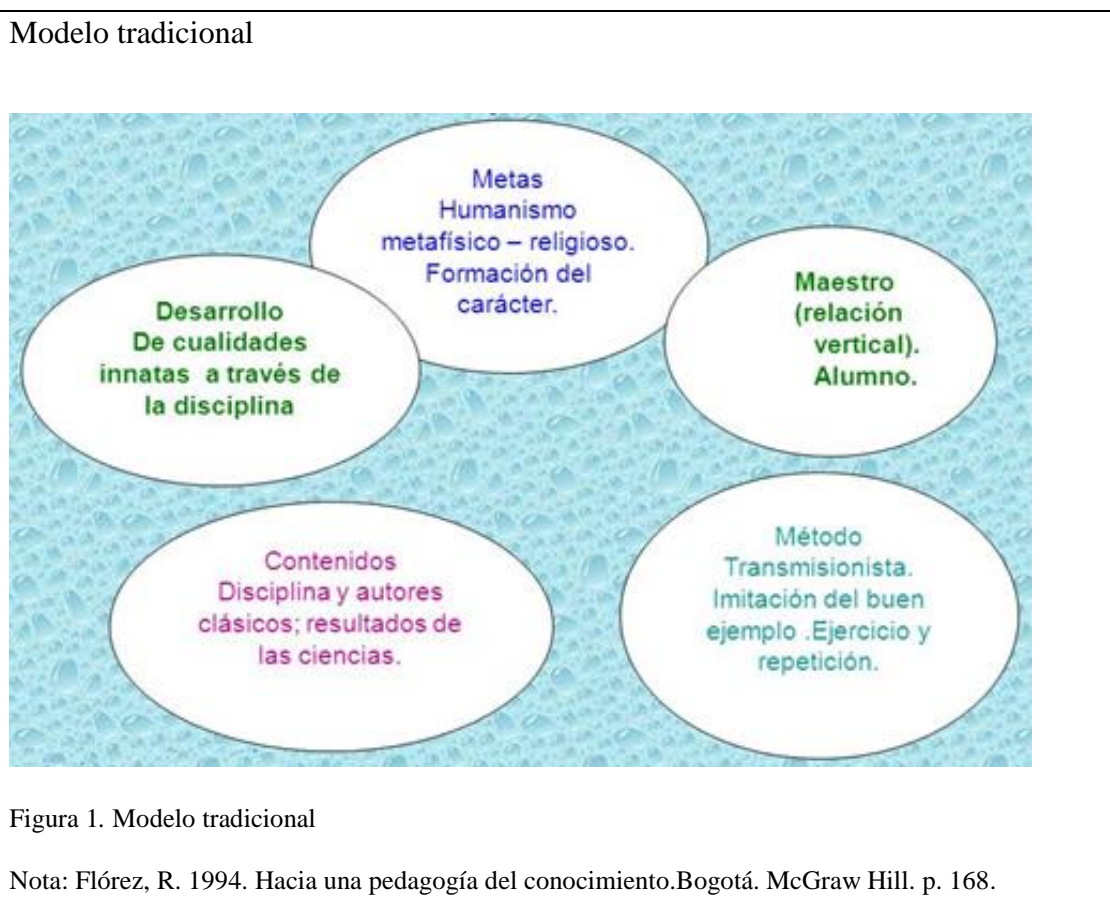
Modelo tradicional

Metas
Humanismo
metafísico – religioso.
Formación del
carácter.

Desarrollo
De cualidades
innatas a través de
la disciplina

Maestro
(relación
vertical).
Alumno.

Contenidos
Disciplina y autores
clásicos; resultados de
las ciencias.

Método
Transmisionista.
Imitación del buen
ejemplo .Ejercicio y
repetición.

Figura 1. Modelo tradicional

Nota: Flórez, R. 1994. Hacia una pedagogía del conocimiento.Bogotá. McGraw Hill. p. 168.